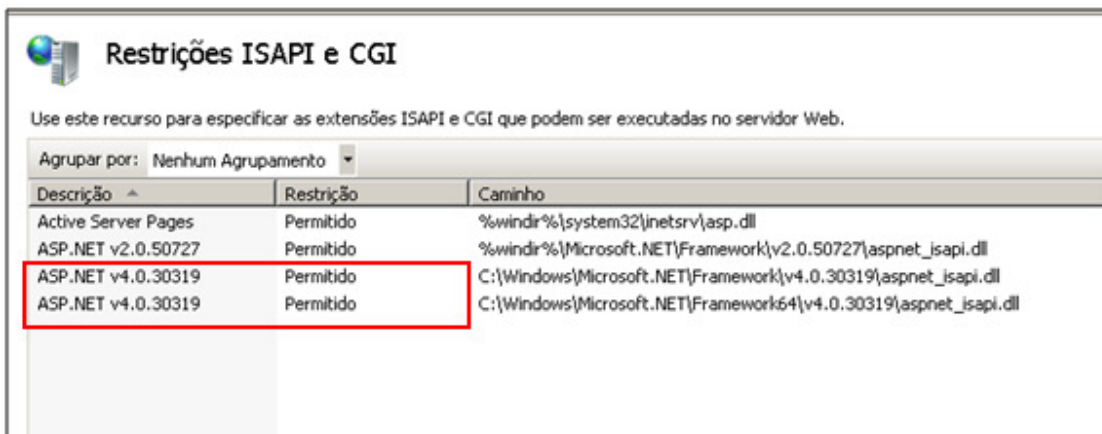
Restrições ISAPI e CGI

Use este recurso para especificar as extensões ISAPI e CGI que podem ser executadas no servidor Web.

Agrupar por: Nenhum Agrupamento

| Descrição | Restrição | Caminho |
|---|---|---|
| Active Server Pages | Permitido | %windir%\system32\inetsrv\asp.dll |
| ASP.NET v2.0.50727 | Permitido | %windir%\Microsoft.NET\Framework\v2.0.50727\aspnet_isapi.dll |
| ASP.NET v4.0.30319 | Permitido | C:\Windows\Microsoft.NET\Framework\v4.0.30319\aspnet_isapi.dll |
| ASP.NET v4.0.30319 | Permitido | C:\Windows\Microsoft.NET\Framework64\v4.0.30319\aspnet_isapi.dll |